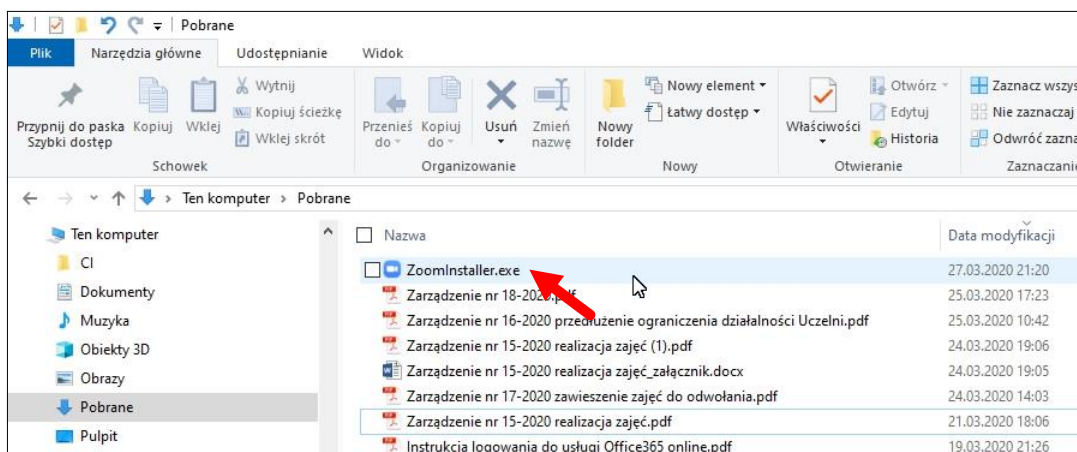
Pobrane

Plik | Narzędzia główne | Udostępnianie | Widok

Przypnij do paska Szybki dostęp | Kopiuj | Wklej | Wytnij | Kopiuj ścieżkę | Wklej skrót
Schowek

Przenieś do | Kopiuj do | Usuń | Zmień nazwę
Organizowanie

Nowy folder | Nowy element | Łatwy dostęp
Nowy

Właściwości | Otwórz | Edytuj | Historia
Otwieranie

Zaznacz wszys | Nie zaznaczaj | Odwróć zazna
Zaznaczanie

Ten komputer > Pobrane

Ten komputer
CI
Dokumenty
Muzyka
Obiekty 3D
Obrazy
Pobrane
Pulpit

| Nazwa | Data modyfikacji |
|---|---|
| ZoomInstaller.exe | 27.03.2020 21:20 |
| Zarządzenie nr 18-2020.pdf | 25.03.2020 17:23 |
| Zarządzenie nr 16-2020 przedłużenie ograniczenia działalności Uczelni.pdf | 25.03.2020 10:42 |
| Zarządzenie nr 15-2020 realizacja zajęć (1).pdf | 24.03.2020 19:06 |
| Zarządzenie nr 15-2020 realizacja zajęć_załącznik.docx | 24.03.2020 19:05 |
| Zarządzenie nr 17-2020 zawieszenie zajęć do odwołania.pdf | 24.03.2020 14:03 |
| Zarządzenie nr 15-2020 realizacja zajęć.pdf | 21.03.2020 18:06 |
| Instrukcja logowania do usługi Office365 online.pdf | 19.03.2020 21:26 |